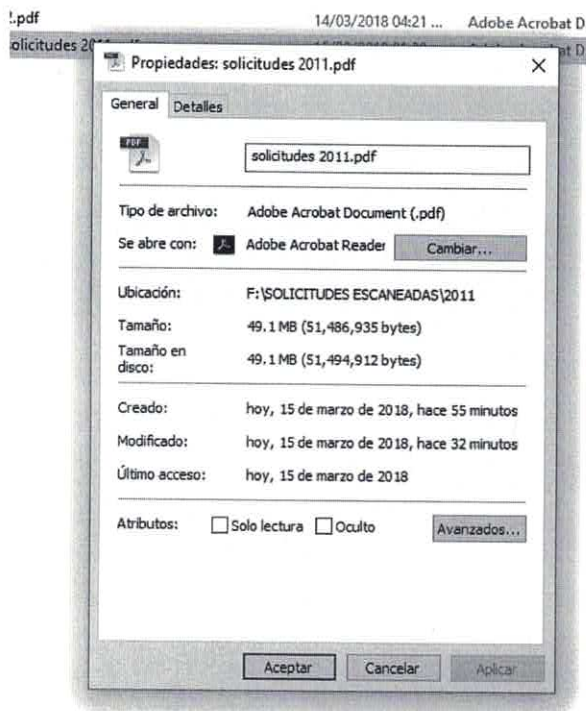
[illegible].pdf 14/03/2018 04:21 ... Adobe Acrobat D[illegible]
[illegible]olicitudes 2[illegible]

Propiedades: solicitudes 2011.pdf ×

General Detalles

PDF

solicitudes 2011.pdf

Tipo de archivo: Adobe Acrobat Document (.pdf)

Se abre con: Adobe Acrobat Reader Cambiar...

Ubicación: F:\SOLICITUDES ESCANEADAS\2011

Tamaño: 49.1 MB (51,486,935 bytes)

Tamaño en disco: 49.1 MB (51,494,912 bytes)

Creado: hoy, 15 de marzo de 2018, hace 55 minutos

Modificado: hoy, 15 de marzo de 2018, hace 32 minutos

Último acceso: hoy, 15 de marzo de 2018

Atributos: Solo lectura Oculto Avanzados...

Aceptar Cancelar Aplicar